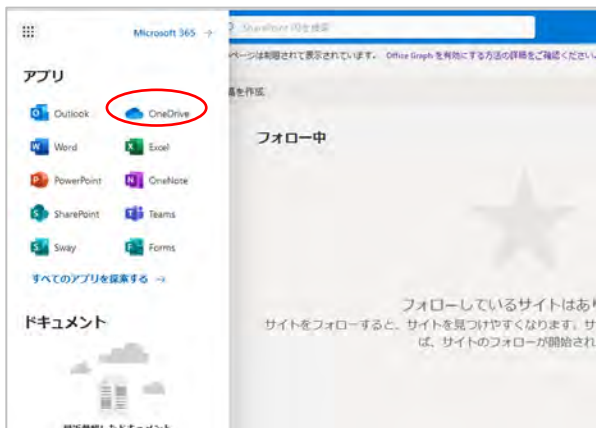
Microsoft 365 →

SharePoint 内を検索

ページは制限されて表示されています。 Office Graph を有効にする方法の詳細をご確認ください

アプリ

Outlook

OneDrive

Word

Excel

PowerPoint

OneNote

SharePoint

Teams

Sway

Forms

すべてのアプリを探索する →

ドキュメント

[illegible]

を作成

フォロー中

フォローしているサイトはあり

サイトをフォローすると、サイトを見つけやすくなります。サ

ば、サイトのフォローが開始され